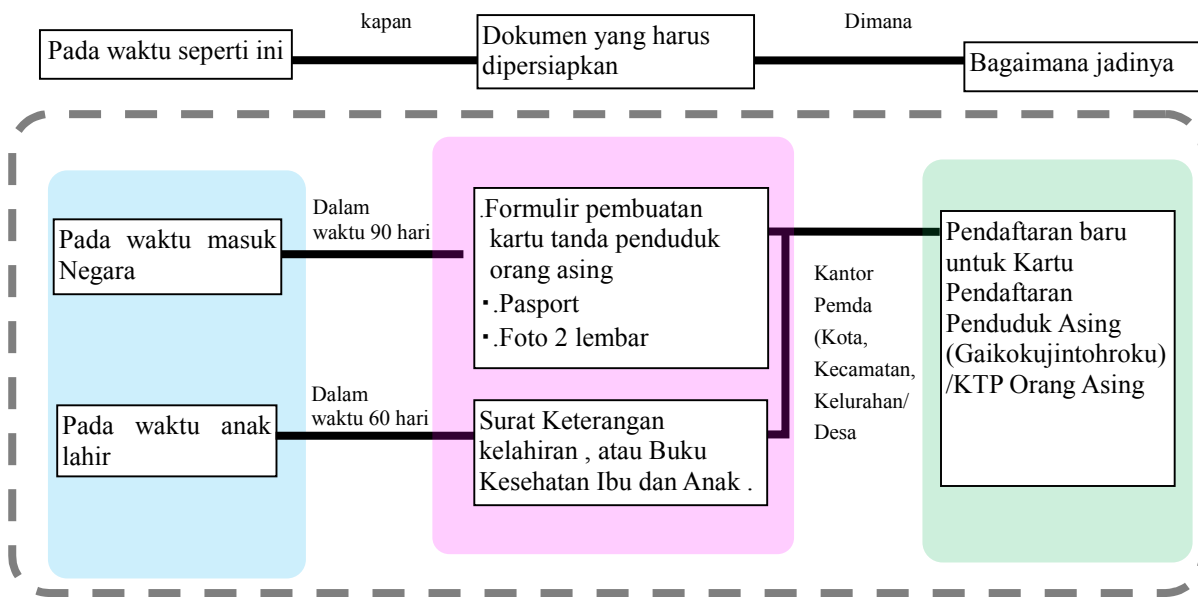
Pada waktu seperti ini

kapan

Dokumen yang harus dipersiapkan

Dimana

Bagaimana jadinya

Pada waktu masuk Negara

Dalam waktu 90 hari

.Formulir pembuatan kartu tanda penduduk orang asing
・.Pasport
・.Foto 2 lembar

Pada waktu anak lahir

Dalam waktu 60 hari

Surat Keterangan kelahiran , atau Buku Kesehatan Ibu dan Anak .

Kantor Pemda (Kota, Kecamatan, Kelurahan/ Desa

Pendaftaran baru untuk Kartu Pendaftaran Penduduk Asing (Gaikokujintohroku) /KTP Orang Asing